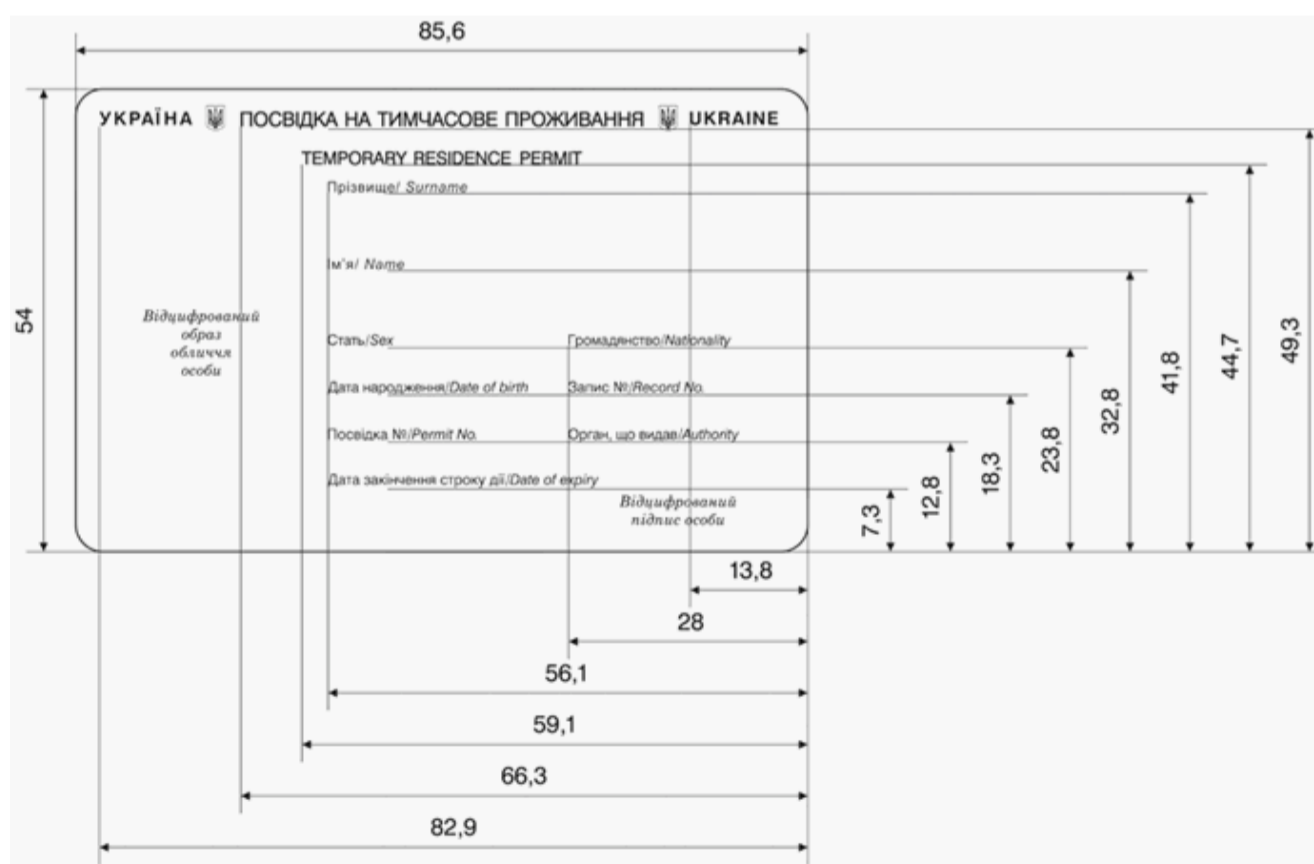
85,6

54

УКРАЇНА ПОСВІДКА НА ТИМЧАСОВЕ ПРОЖИВАННЯ UKRAINE

TEMPORARY RESIDENCE PERMIT

Прізвище/ Surname

Ім'я/ Name

Відцифрований образ обличчя особи

Стать/Sex

Громадянство/Nationality

Дата народження/Date of birth

Запис №/Record No.

Посвідка №/Permit No.

Орган, що видав/Authority

Дата закінчення строку дії/Date of expiry

Відцифрований підпис особи

7,3

12,8

18,3

23,8

32,8

41,8

44,7

49,3

13,8

28

56,1

59,1

66,3

82,9